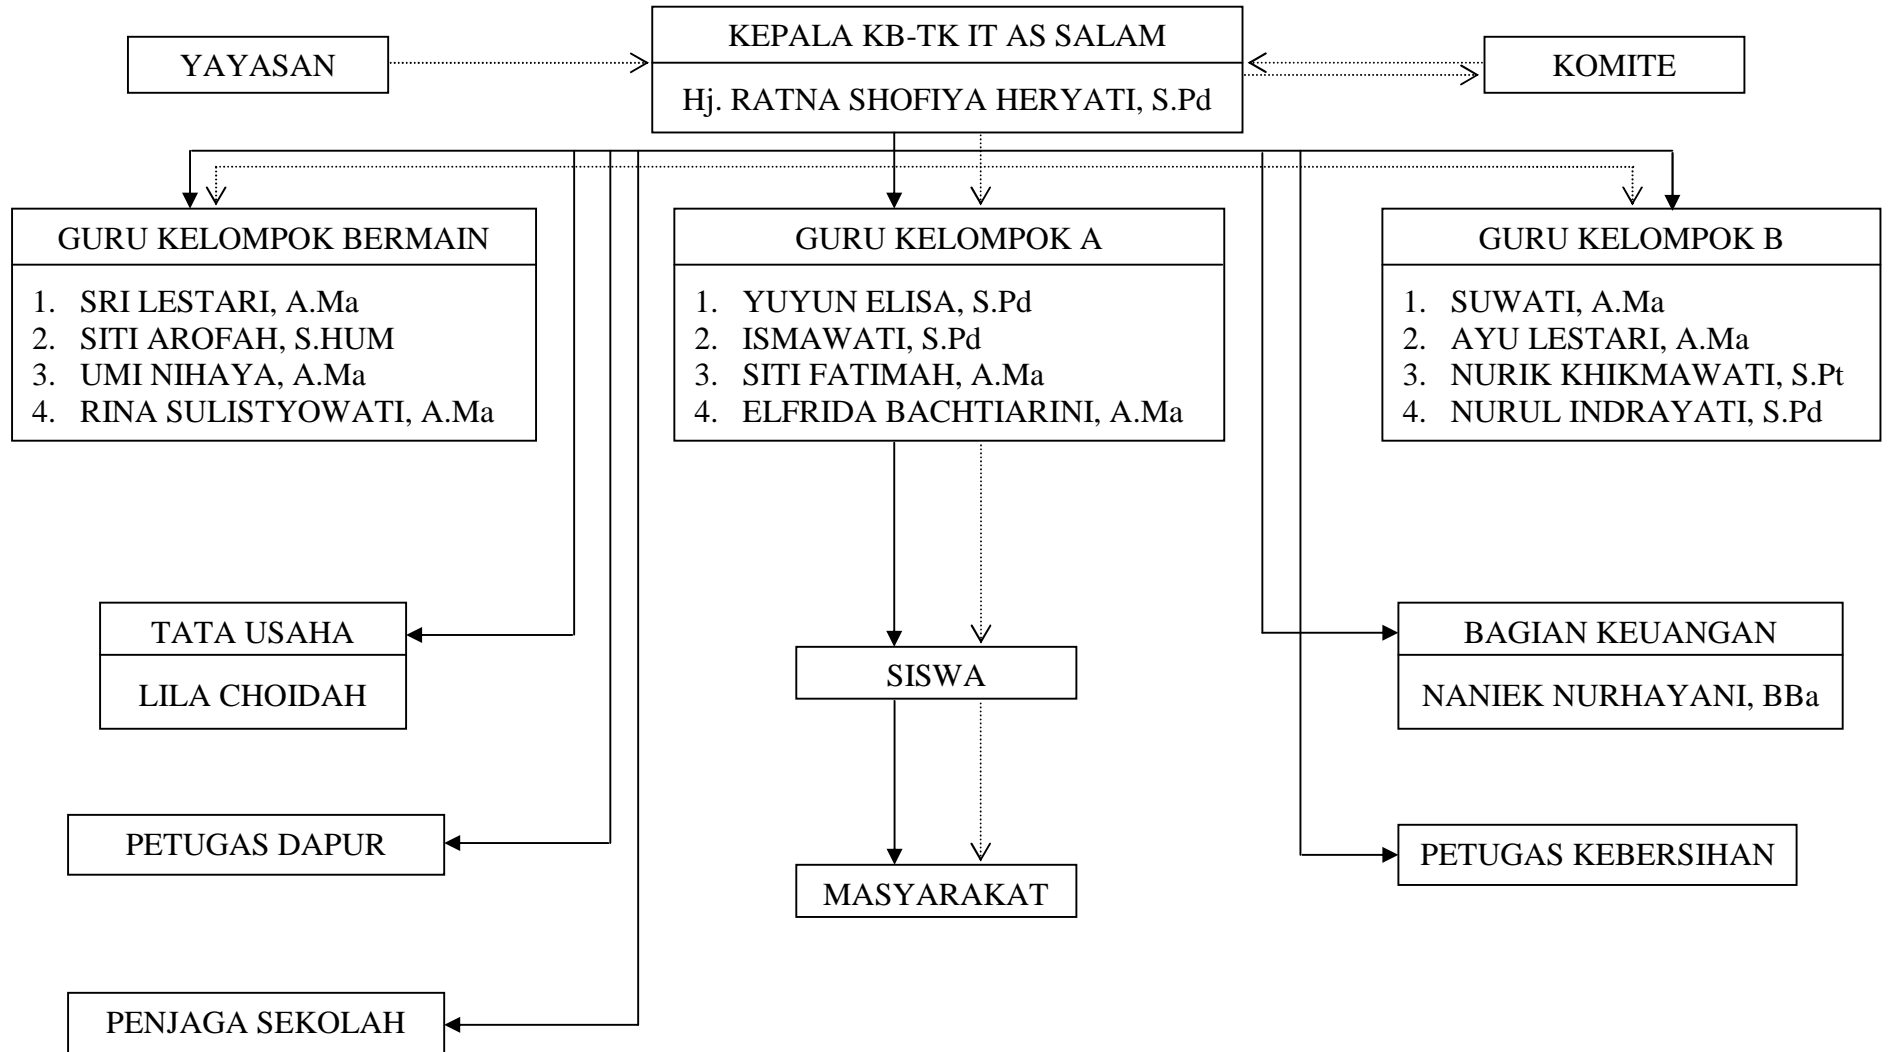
YAYASAN

KEPALA KB-TK IT AS SALAM

Hj. RATNA SHOFIYA HERYATI, S.Pd

KOMITE

GURU KELOMPOK BERMAIN

1. SRI LESTARI, A.Ma
2. SITI AROFAH, S.HUM
3. UMI NIHAYA, A.Ma
4. RINA SULISTYOWATI, A.Ma

GURU KELOMPOK A

1. YUYUN ELISA, S.Pd
2. ISMAWATI, S.Pd
3. SITI FATIMAH, A.Ma
4. ELFRIDA BACHTIARINI, A.Ma

GURU KELOMPOK B

1. SUWATI, A.Ma
2. AYU LESTARI, A.Ma
3. NURIK KHIKMAWATI, S.Pt
4. NURUL INDRAYATI, S.Pd

TATA USAHA

LILA CHOIDAH

SISWA

BAGIAN KEUANGAN

NANIEK NURHAYANI, BBa

PETUGAS DAPUR

MASYARAKAT

PETUGAS KEBERSIHAN

PENJAGA SEKOLAH